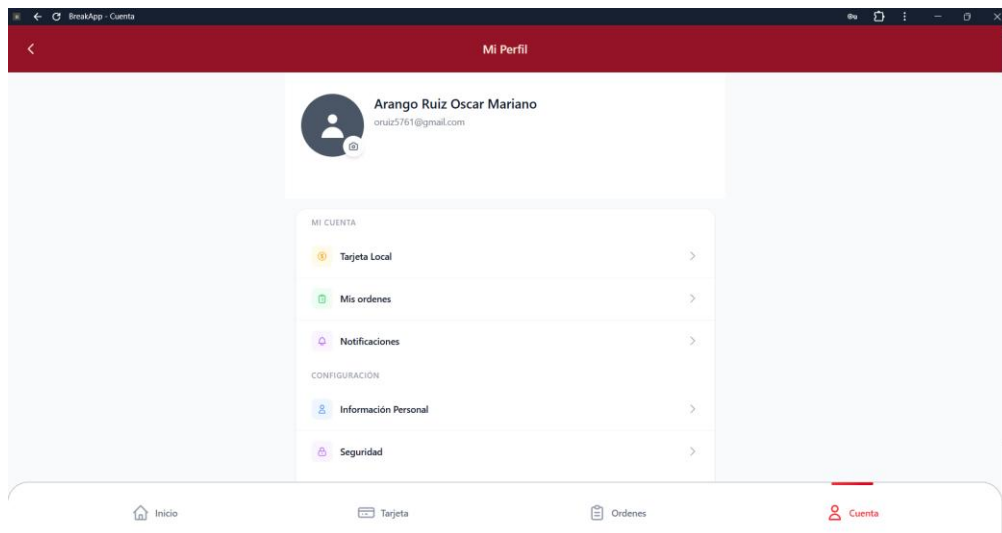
BreakApp - Cuenta

Mi Perfil

Arango Ruiz Oscar Mariano
oruiz5761@gmail.com

MI CUENTA

Tarjeta Local

Mis ordenes

Notificaciones

CONFIGURACIÓN

Información Personal

Seguridad

Inicio

Tarjeta

Ordenes

Cuenta